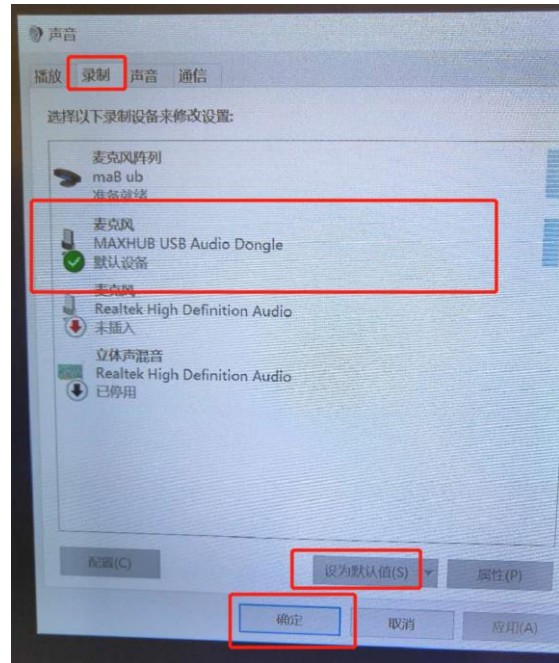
声音

播放 录制 声音 通信

选择以下录制设备来修改设置:

麦克风阵列
maB ub
准备就绪

麦克风
MAXHUB USB Audio Dongle
默认设备

麦克风
Realtek High Definition Audio
未插入

立体声混音
Realtek High Definition Audio
已停用

配置(C)

设为默认值(S)

属性(P)

确定

取消

应用(A)